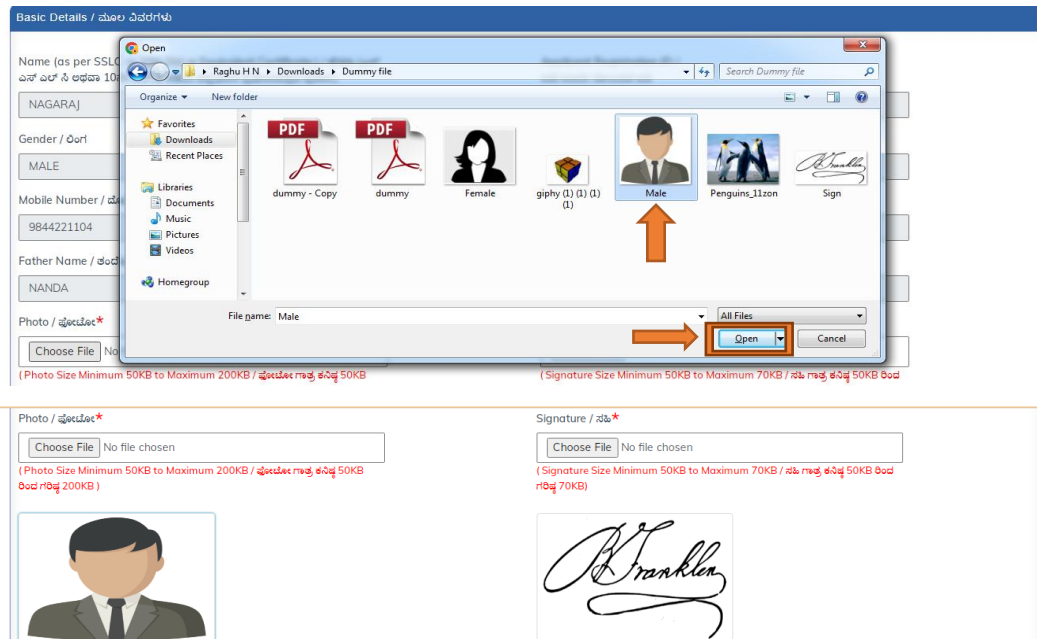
Basic Details / ಮೂಲ ವಿವರಗಳು

Name (as per SSLC
ಎಸ್ ಎಲ್ ಸಿ ಅಥವಾ 10ನೇ
NAGARAJ

Gender / ಲಿಂಗ
MALE

Mobile Number / ಮೊ
9844221104

Father Name / ತಂದೆ
NANDA

Photo / ಫೋಟೋ*
Choose File No

( Photo Size Minimum 50KB to Maximum 200KB / ಫೋಟೋ ಗಾತ್ರ ಕನಿಷ್ಠ 50KB

( Signature Size Minimum 50KB to Maximum 70KB / ಸಹಿ ಗಾತ್ರ ಕನಿಷ್ಠ 50KB ರಿಂದ

Open

Raghu H N ▸ Downloads ▸ Dummy file

Search Dummy file

Organize ▾ New folder

Favorites
Downloads
Recent Places

Libraries
Documents
Music
Pictures
Videos

Homegroup

PDF
dummy - Copy

PDF
dummy

Female

giphy (1) (1) (1) (1)

Male

Penguins_11zon

Sign

File name: Male

All Files

Open

Cancel

Photo / ಫೋಟೋ*
Choose File No file chosen
( Photo Size Minimum 50KB to Maximum 200KB / ಫೋಟೋ ಗಾತ್ರ ಕನಿಷ್ಠ 50KB ರಿಂದ ಗರಿಷ್ಠ 200KB )

Signature / ಸಹಿ*
Choose File No file chosen
( Signature Size Minimum 50KB to Maximum 70KB / ಸಹಿ ಗಾತ್ರ ಕನಿಷ್ಠ 50KB ರಿಂದ ಗರಿಷ್ಠ 70KB)

BFranklin